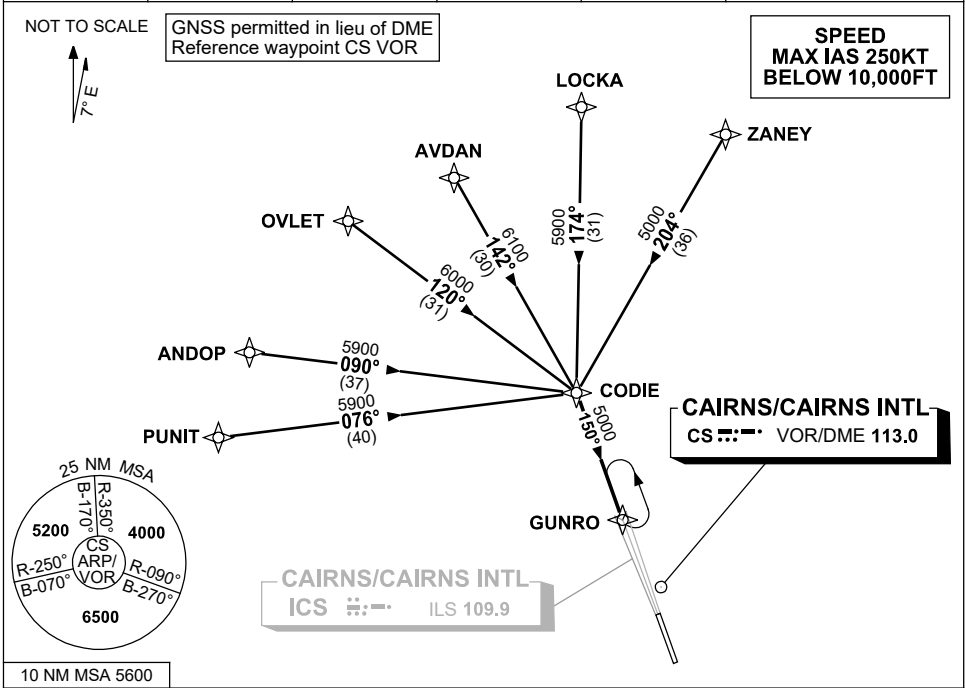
NOT TO SCALE

GNSS permitted in lieu of DME
Reference waypoint CS VOR

SPEED
MAX IAS 250KT
BELOW 10,000FT

7° E

LOCKA

ZANEY

AVDAN

OVLET

5900
174°
(31)

5000
204°
(36)

6100
142°
(30)

6000
120°
(31)

ANDOP

5900
090°
(37)

CODIE

5900
076°
(40)

PUNIT

5000
150°

CAIRNS/CAIRNS INTL
CS VOR/DME 113.0

25 NM MSA

R-350°
B-170°

5200

4000

CS
ARP/
VOR

R-250°
B-070°

R-090°
B-270°

6500

GUNRO

CAIRNS/CAIRNS INTL
ICS ILS 109.9

10 NM MSA 5600